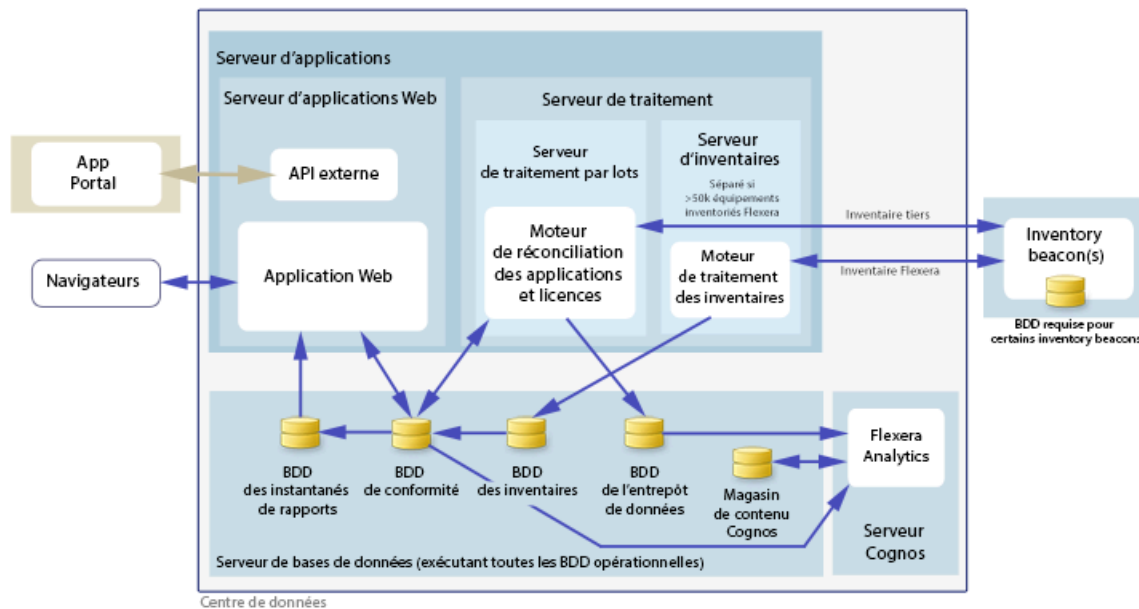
Serveur d'applications

Serveur d'applications Web

Serveur de traitement

Serveur de traitement par lots

Serveur d'inventaires

Séparé si >50k équipements inventoriés Flexera

App Portal

API externe

Navigateurs

Application Web

Moteur de réconciliation des applications et licences

Moteur de traitement des inventaires

Inventaire tiers

Inventaire Flexera

Inventory beacon(s)

BDD requise pour certains inventory beacons

BDD des instantanés de rapports

BDD de conformité

BDD des inventaires

BDD de l'entrepôt de données

Magasin de contenu Cognos

Flexera Analytics

Serveur Cognos

Serveur de bases de données (exécutant toutes les BDD opérationnelles)

Centre de données